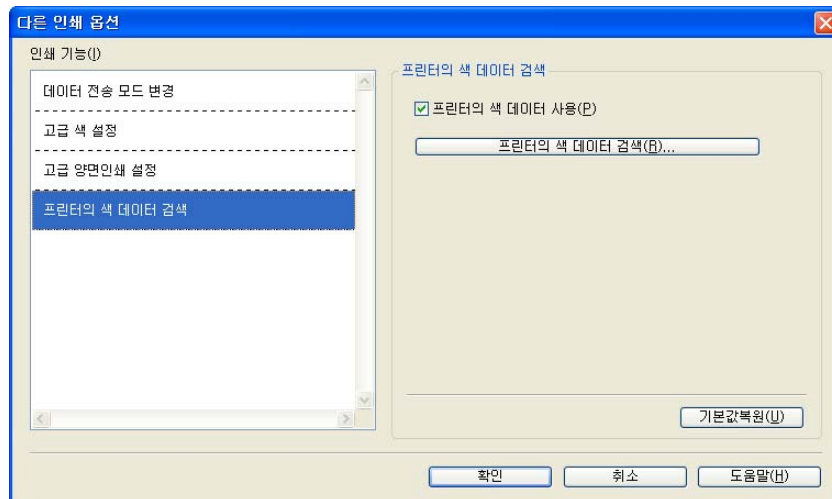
다른 인쇄 옵션

인쇄 기능(I)

데이터 전송 모드 변경

고급 색 설정

고급 양면인쇄 설정

프린터의 색 데이터 검색

프린터의 색 데이터 검색

☑ 프린터의 색 데이터 사용(P)

프린터의 색 데이터 검색(R)...

기본값복원(U)

확인

취소

도움말(H)